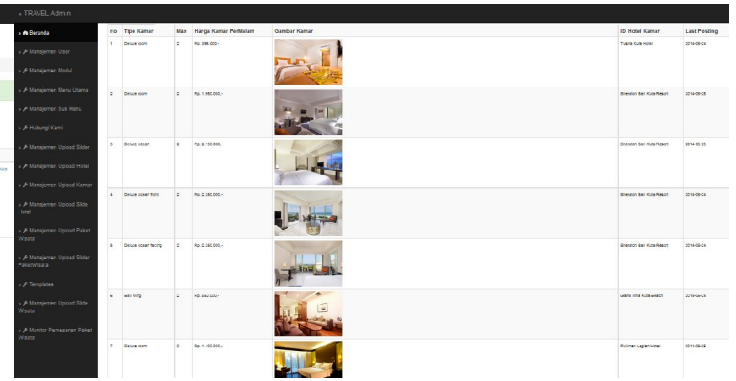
» TRAVEL Admin

» Beranda
» Manajemen User
» Manajemen Modul
» Manajemen Menu Utama
» Manajemen Sub Menu
» Hubungi Kami
» Manajemen Upload Slider
» Manajemen Upload Hotel
» Manajemen Upload Kamar
» Manajemen Upload Slide Hotel
» Manajemen Upload Paket Wisata
» Manajemen Upload Slider Pariwisata
» Templates
» Manajemen Upload Slide Wisata
» Monitor Pemesanan Paket Wisata

| no | Tipe Kamar | Max | Harga Kamar PerMalam | Gambar Kamar | ID Hotel Kamar | Last Posting |
|---|---|---|---|---|---|---|
| 1 | Deluxe room | 2 | Rp. 396.000,- | | Tuana Kuta Hotel | 2014-09-04 |
| 2 | Deluxe room | 2 | Rp. 1.150.000,- | | Sheraton Bali Kuta Resort | 2014-09-05 |
| 3 | Deluxe ocean | 3 | Rp. 8.150.000,- | | Sheraton Bali Kuta Resort | 2014-09-05 |
| 4 | Deluxe ocean front | 2 | Rp. 2.150.000,- | | Sheraton Bali Kuta Resort | 2014-09-04 |
| 5 | Deluxe ocean facing | 2 | Rp. 2.150.000,- | | Sheraton Bali Kuta Resort | 2014-09-04 |
| 6 | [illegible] | 2 | Rp. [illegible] | | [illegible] | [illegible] |
| 7 | Deluxe room | 3 | Rp. 1.150.000,- | | Pullman Legian Hotel | 2014-09-05 |